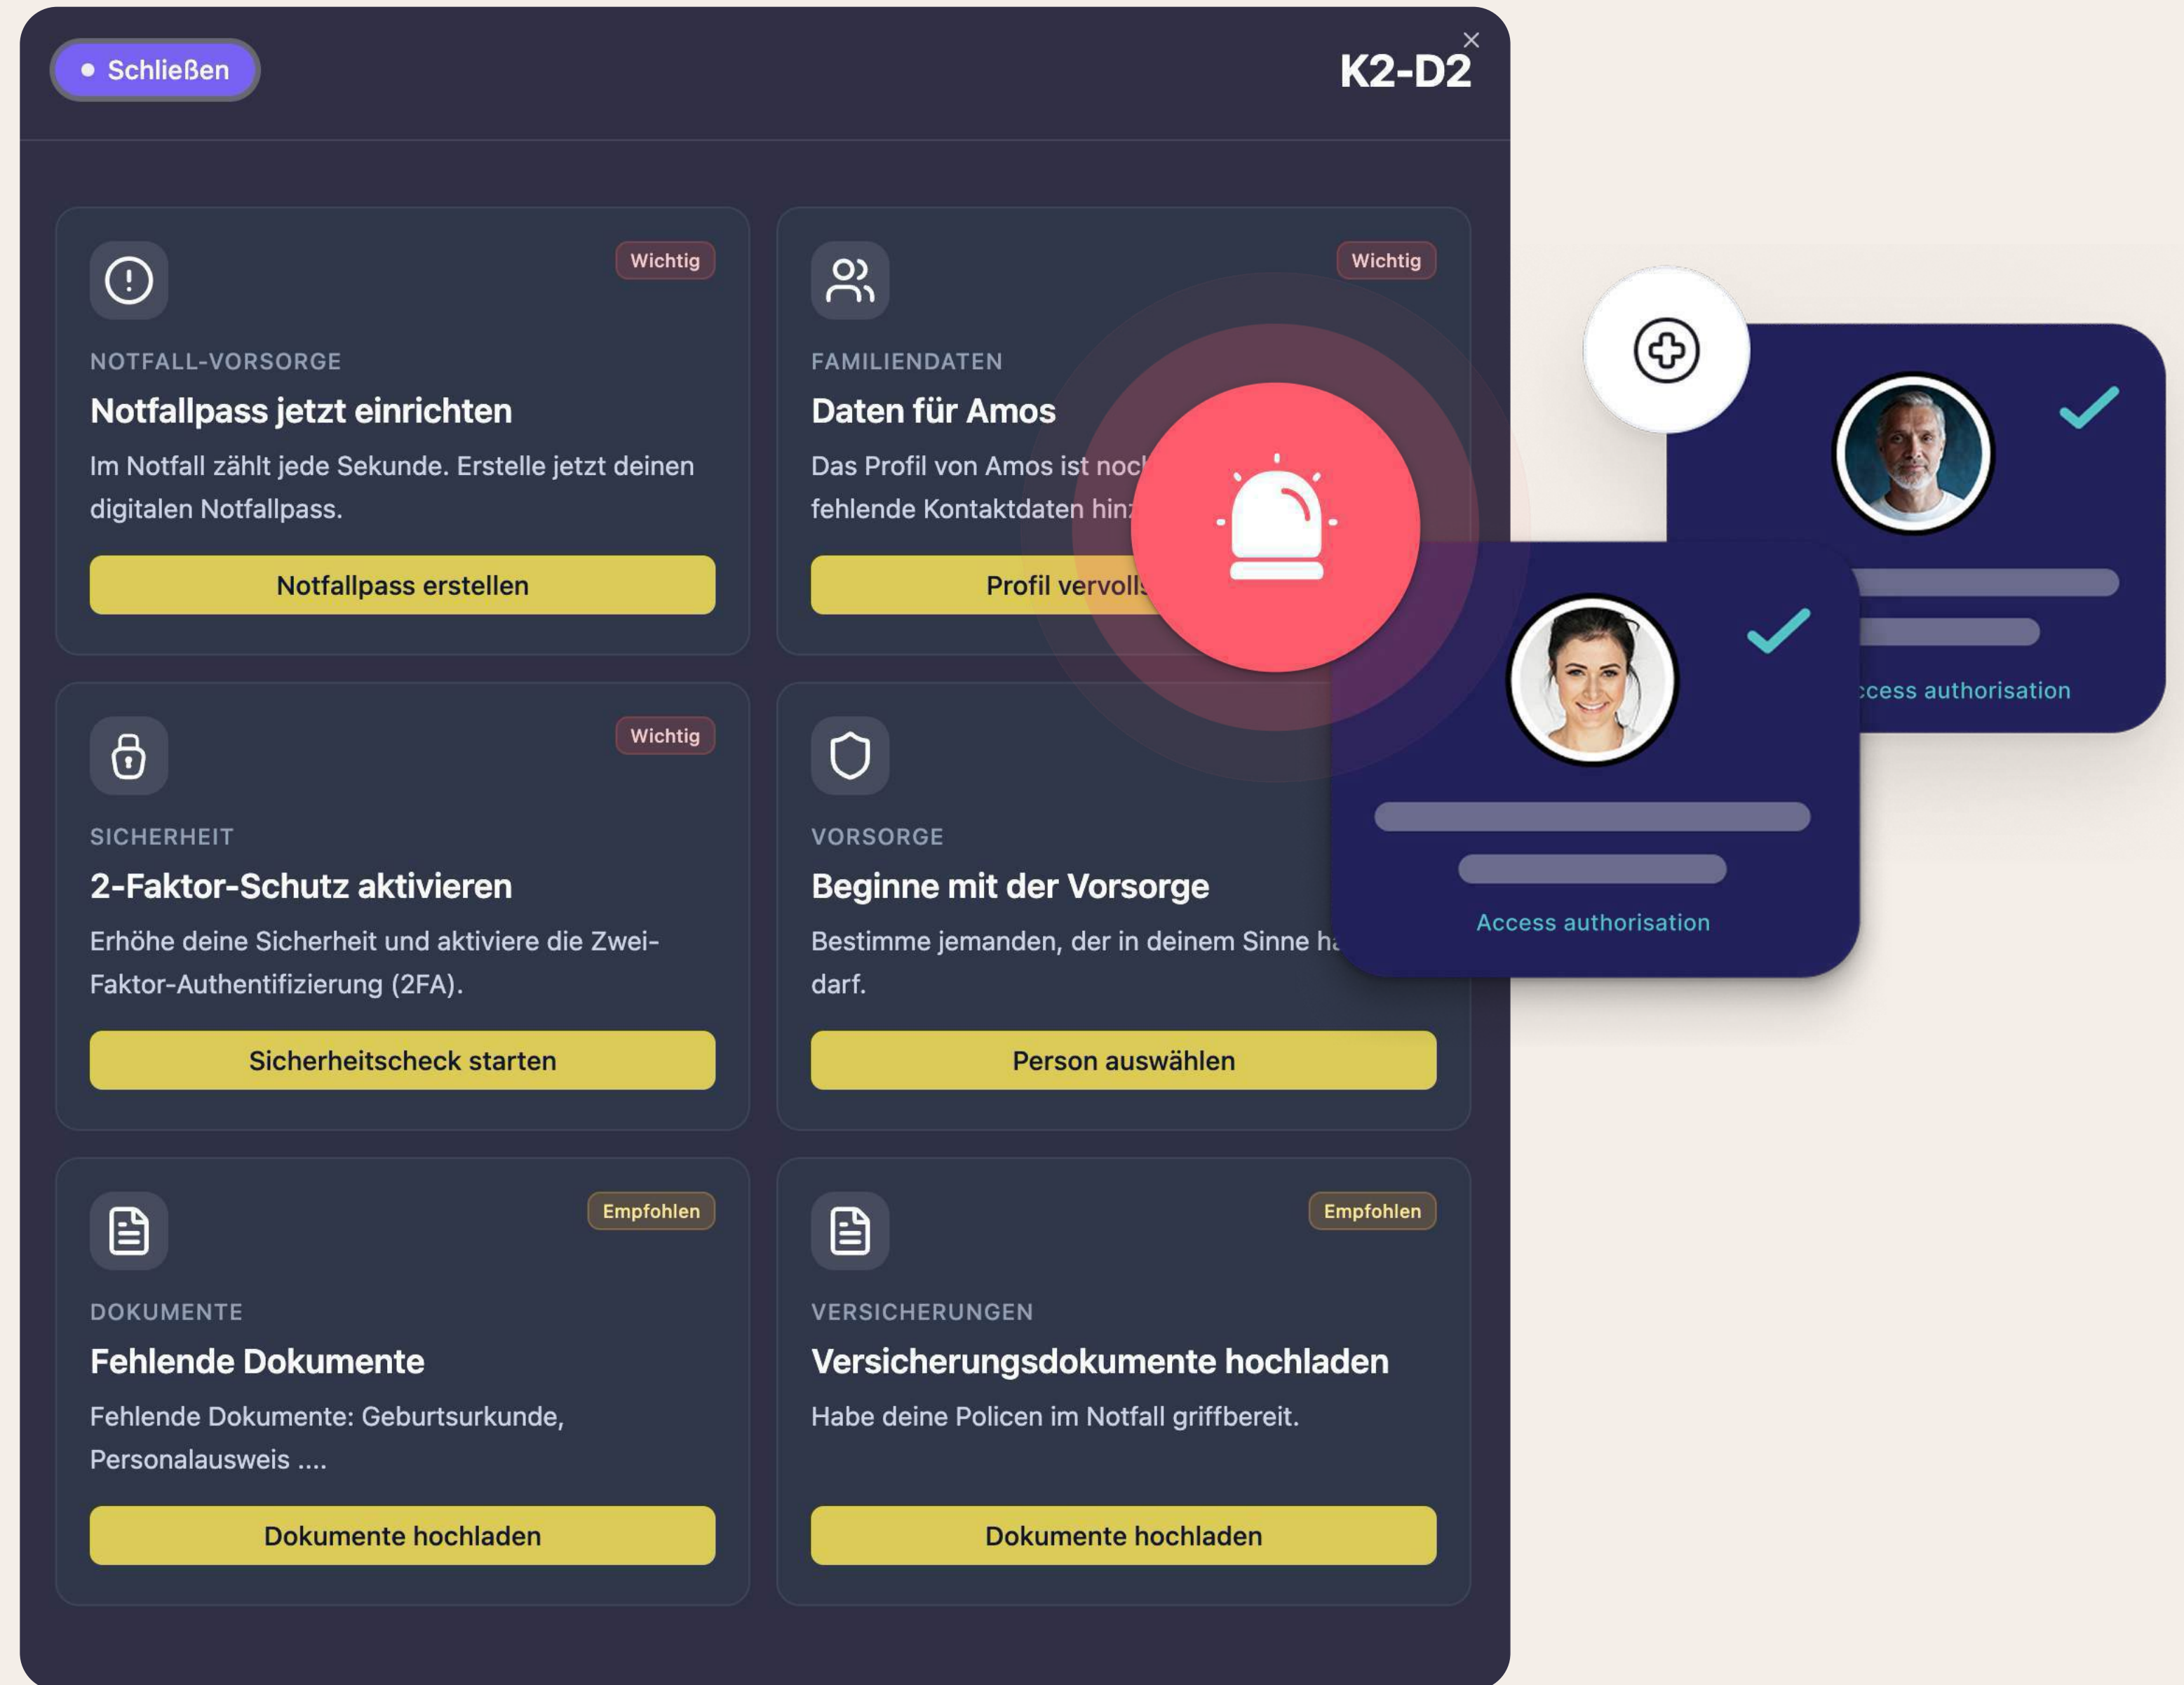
Schließen

K2-D2

×

Wichtig

NOTFALL-VORSORGE

Notfallpass jetzt einrichten

Im Notfall zählt jede Sekunde. Erstelle jetzt deinen digitalen Notfallpass.

Notfallpass erstellen

Wichtig

FAMILIENDATEN

Daten für Amos

Das Profil von Amos ist noch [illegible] fehlende Kontaktdaten hin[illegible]

Profil vervoll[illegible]

Wichtig

SICHERHEIT

2-Faktor-Schutz aktivieren

Erhöhe deine Sicherheit und aktiviere die Zwei-Faktor-Authentifizierung (2FA).

Sicherheitscheck starten

VORSORGE

Beginne mit der Vorsorge

Bestimme jemanden, der in deinem Sinne ha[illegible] darf.

Person auswählen

Empfohlen

DOKUMENTE

Fehlende Dokumente

Fehlende Dokumente: Geburtsurkunde, Personalausweis ....

Dokumente hochladen

Empfohlen

VERSICHERUNGEN

Versicherungsdokumente hochladen

Habe deine Policen im Notfall griffbereit.

Dokumente hochladen

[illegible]ccess authorisation

Access authorisation